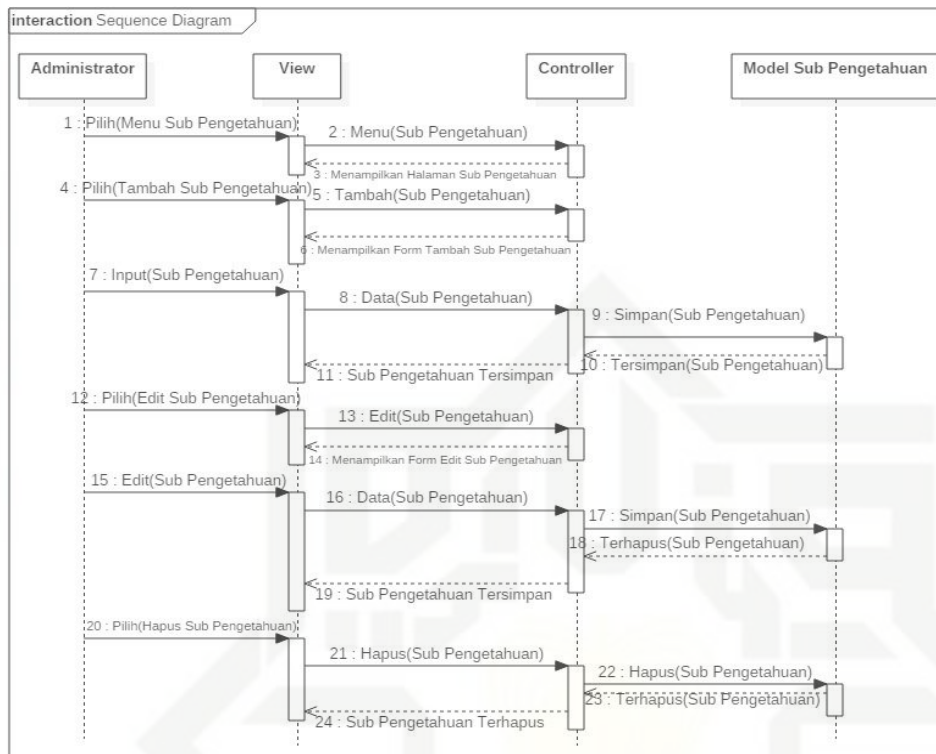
interaction Sequence Diagram

Administrator

View

Controller

Model Sub Pengetahuan

1 : Pilih(Menu Sub Pengetahuan)

2 : Menu(Sub Pengetahuan)

3 : Menampilkan Halaman Sub Pengetahuan

4 : Pilih(Tambah Sub Pengetahuan)

5 : Tambah(Sub Pengetahuan)

6 : Menampilkan Form Tambah Sub Pengetahuan

7 : Input(Sub Pengetahuan)

8 : Data(Sub Pengetahuan)

9 : Simpan(Sub Pengetahuan)

10 : Tersimpan(Sub Pengetahuan)

11 : Sub Pengetahuan Tersimpan

12 : Pilih(Edit Sub Pengetahuan)

13 : Edit(Sub Pengetahuan)

14 : Menampilkan Form Edit Sub Pengetahuan

15 : Edit(Sub Pengetahuan)

16 : Data(Sub Pengetahuan)

17 : Simpan(Sub Pengetahuan)

18 : Terhapus(Sub Pengetahuan)

19 : Sub Pengetahuan Tersimpan

20 : Pilih(Hapus Sub Pengetahuan)

21 : Hapus(Sub Pengetahuan)

22 : Hapus(Sub Pengetahuan)

23 : Terhapus(Sub Pengetahuan)

24 : Sub Pengetahuan Terhapus